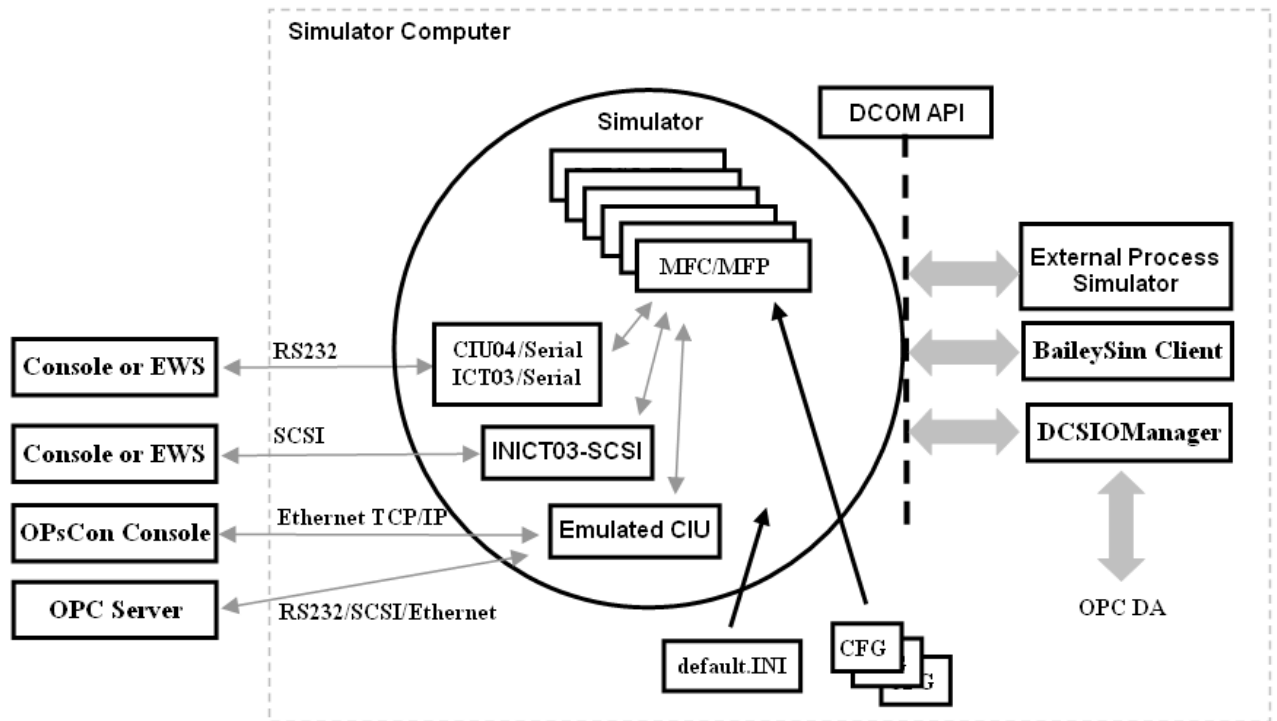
Simulator Computer

Simulator

DCOM API

MFC/MFP

External Process Simulator

BaileySim Client

DCSIOManager

OPC DA

Console or EWS

RS232

CIU04/Serial
ICT03/Serial

Console or EWS

SCSI

INICT03-SCSI

OPsCon Console

Ethernet TCP/IP

Emulated CIU

OPC Server

RS232/SCSI/Ethernet

default.INI

CFG

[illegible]G